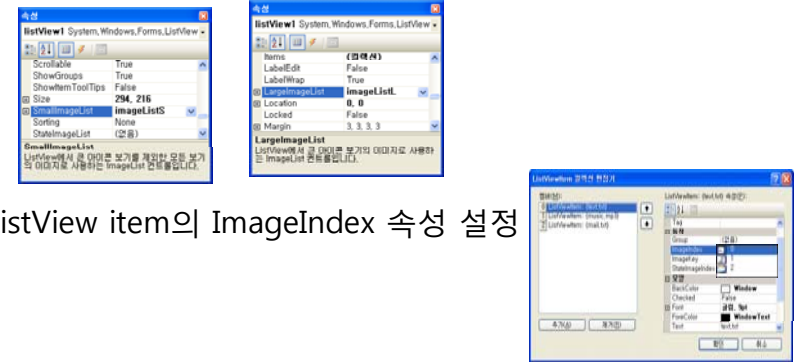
속성

listView1 System.Windows.Forms.ListView

| | |
|---|---|
| Scrollable | True |
| ShowGroups | True |
| ShowItemToolTips | False |
| Size | 294, 216 |
| SmallImageList | imageListS |
| Sorting | None |
| StateImageList | (없음) |

SmallImageList
ListView에서 작은 아이콘 보기를 제외한 모든 보기의 아이콘으로 사용하는 ImageList 컨트롤입니다.

속성

listView1 System.Windows.Forms.ListView

| | |
|---|---|
| Items | (컬렉션) |
| LabelEdit | False |
| LabelWrap | True |
| LargeImageList | imageListL |
| Location | 0, 0 |
| Locked | False |
| Margin | 3, 3, 3, 3 |

LargeImageList
ListView에서 큰 아이콘 보기의 아이콘으로 사용하는 ImageList 컨트롤입니다.

istView item의 ImageIndex 속성 설정

ListViewItem 컬렉션 편집기

멤버(M):
0 ListViewItem: {text.txt}
1 ListViewItem: {music.mp3}
2 ListViewItem: {mail.txt}

ListViewItem: {text.txt} 속성(P):

| | |
|---|---|
| Tag | |
| 동작 | |
| Group | (없음) |
| ImageIndex | 0 |
| ImageKey | 1 |
| StateImageIndex | 2 |
| 모양 | |
| BackColor | Window |
| Checked | False |
| Font | 굴림, 9pt |
| ForeColor | WindowText |
| Text | text.txt |

추가(A) 제거(R)

확인 취소